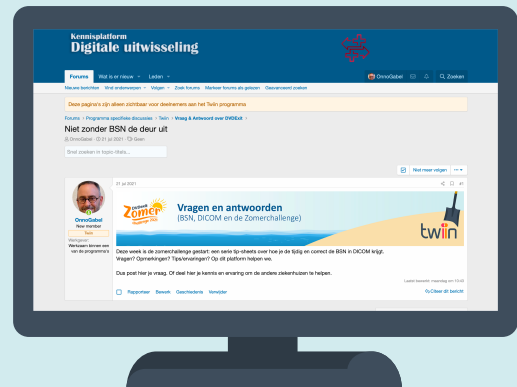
Kennisplatform
Digitale uitwisseling

Forums Wat is er nieuw Leden
OnnoGabel Zoeken

Nieuwe berichten Vind onderwerpen Volgen Zoek forums Markeer forums als gelezen Geavanceerd zoeken

Deze pagina's zijn alleen zichtbaar voor deelnemers aan het Twiin programma

Forums > Programma specifieke discussies > Twiin > Vraag & Antwoord over DWDExit >

Niet zonder BSN de deur uit

OnnoGabel · 21 jul 2021 · Geen

Snel zoeken in topic titels...

Niet meer volgen

21 jul 2021 #1

OnnoGabel
New member
Team

Werkgever
Werkzaam binnen een van de programma's

DICOM Zomer challenge
Vragen en antwoorden
(BSN, DICOM en de Zomerchallenge)
twiin

Deze week is de zomerchallenge gestart: een serie tip-sheets over hoe je de tijdig en correct de BSN in DICOM krijgt. Vragen? Opmerkingen? Tips/ervaringen? Op dit platform helpen we.

Dus post hier je vraag. Of deel hier je kennis en ervaring om de andere ziekenhuizen te helpen.

Laatst bewerkt: maandag om 13:48

Rapporteer Bewerk Geschiedenis Verwijder Citeer dit bericht